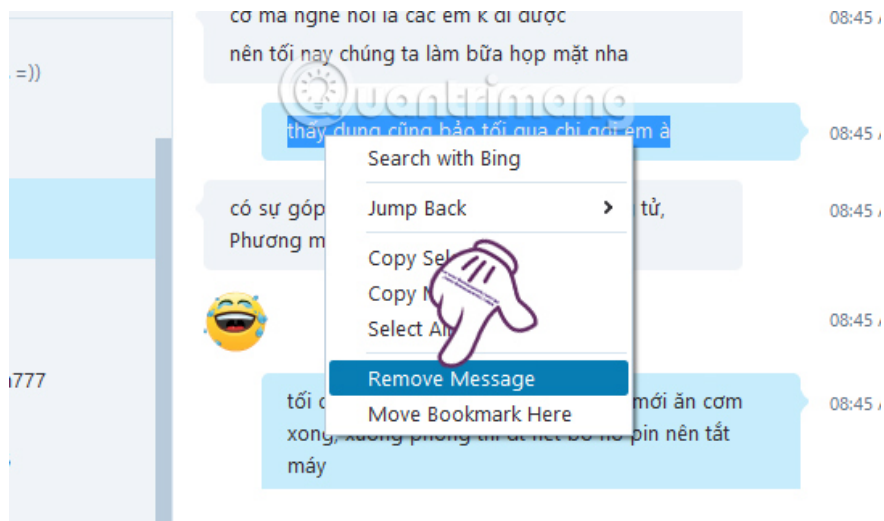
. =))

ı777

cơ mà nghe nói là các em k đi được
nên tối nay chúng ta làm bữa họp mặt nha

08:45

Quantrimang

thấy dung cũng bảo tối qua chị gọi em à

08:45

có sự góp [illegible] tử,
Phương m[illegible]

08:45

08:45

tối c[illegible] mới ăn cơm
xong, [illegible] pin nên tắt
máy

08:45

Search with Bing
Jump Back
Copy Sel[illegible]
Copy M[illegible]
Select A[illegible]
Remove Message
Move Bookmark Here